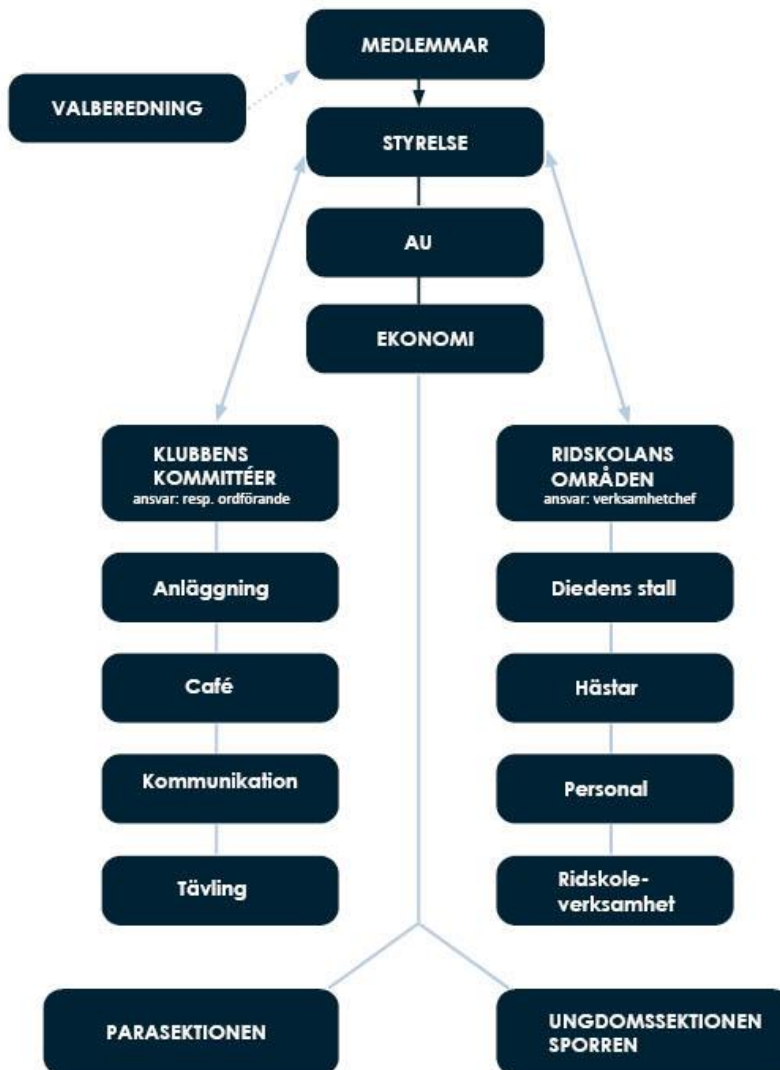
MEDLEMMAR

VALBEREDNING

STYRELSE

AU

EKONOMI

KLUBBENS KOMMITTÉER
ansvar: resp. ordförande

Anläggning

Café

Kommunikation

Tävling

RIDSKOLANS OMRÅDEN
ansvar: verksamhetchef

Diedens stall

Hästar

Personal

Ridskoleverksamhet

PARASEKTIONEN

UNGDOMSSEKTIONEN SPORREN